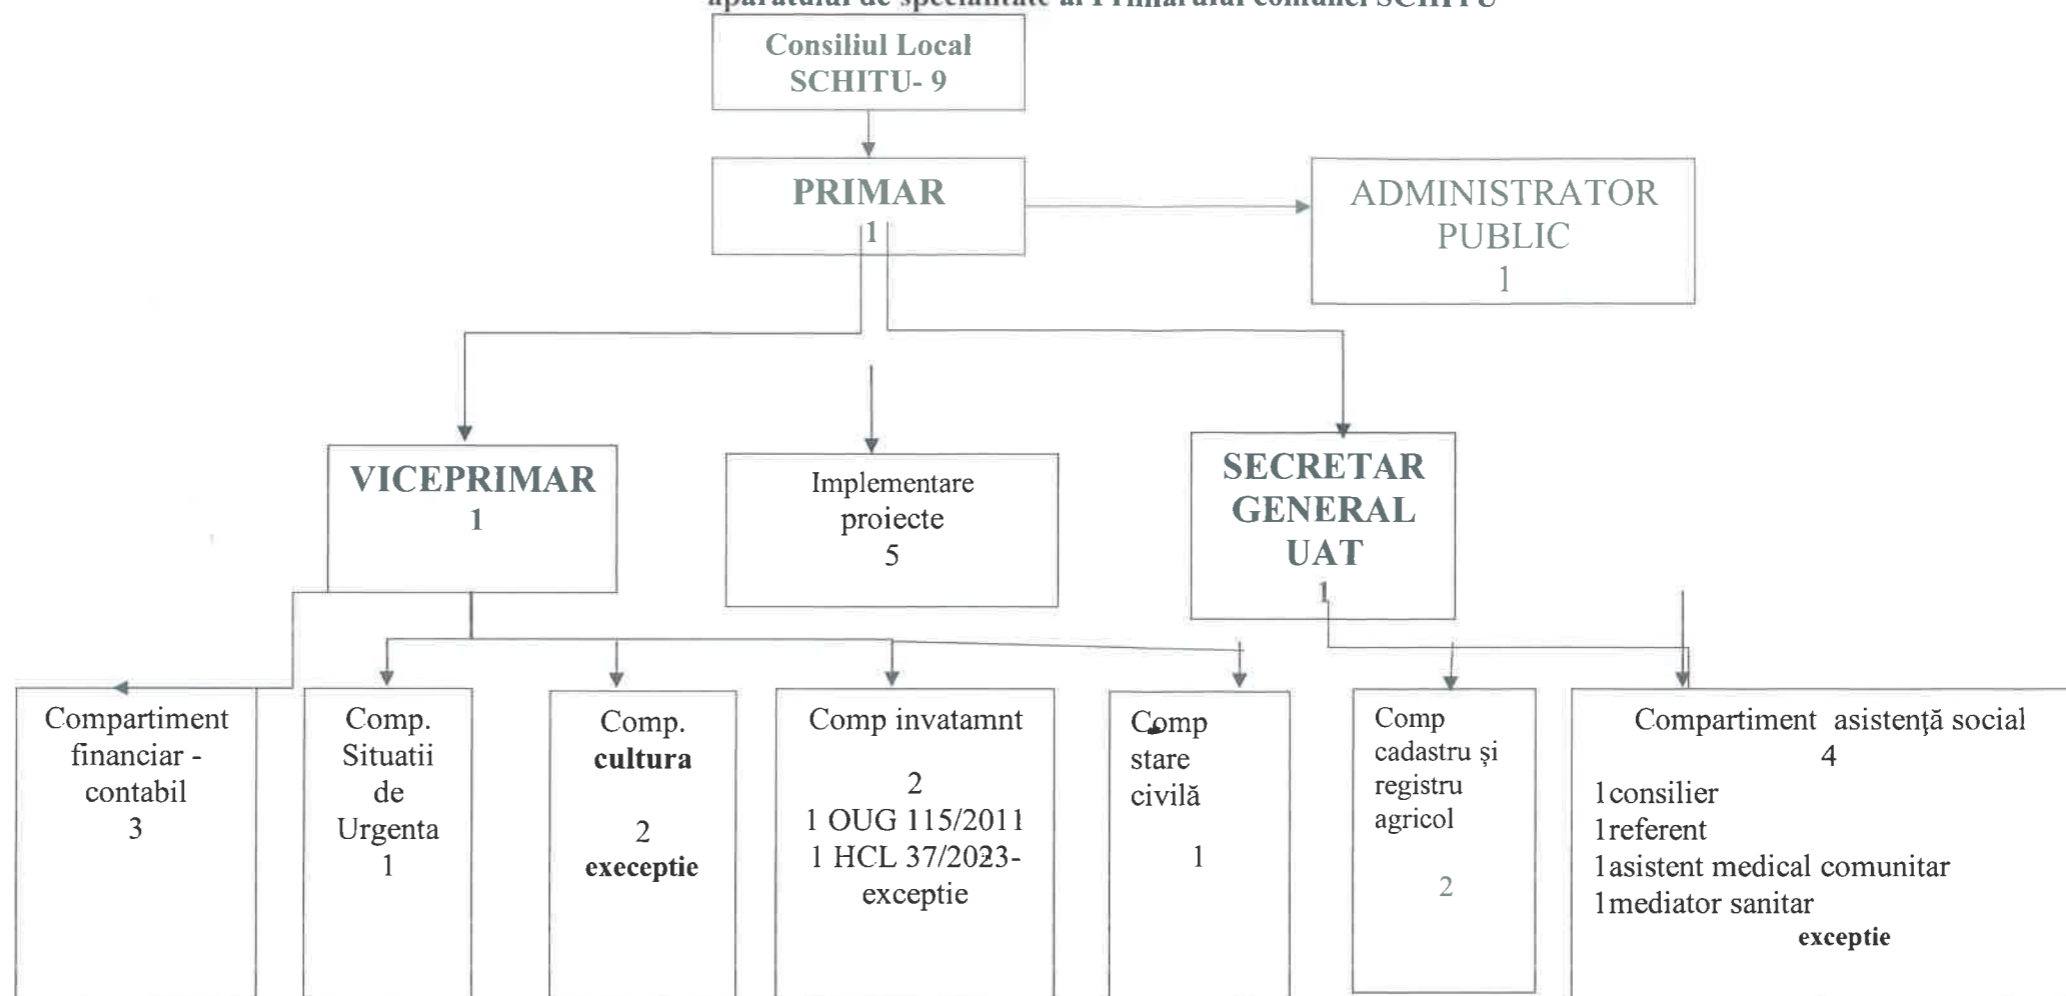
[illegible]

Consiliul Local SCHITU- 9

PRIMAR 1

ADMINISTRATOR PUBLIC 1

VICEPRIMAR 1

Implementare proiecte 5

SECRETAR GENERAL UAT 1

Compartiment financiar - contabil 3

Comp. Situatii de Urgenta 1

Comp. cultura 2 execeptie

Comp invatamnt 2 1 OUG 115/2011 1 HCL 37/2023- exceptie

Comp stare civilă 1

Comp cadastru şi registru agricol 2

Compartiment asistenţă social 4
1consilier
1referent
1asistent medical comunitar
1mediator sanitar
exceptie